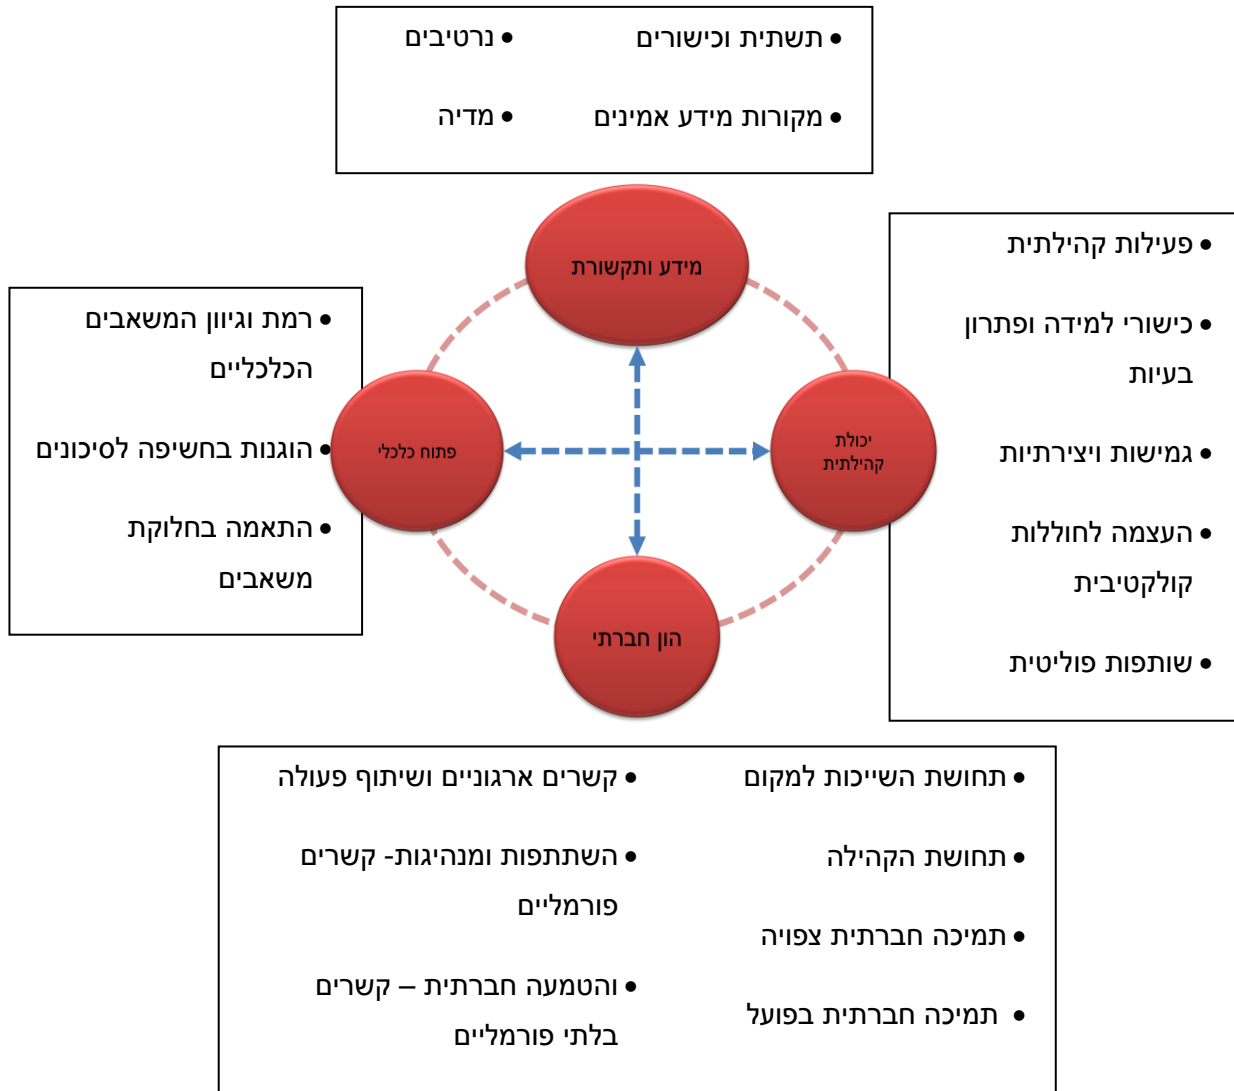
• תשתית וכישורים
• נרטיבים
• מקורות מידע אמינים
• מדיה

מידע ותקשורת

• פעילות קהילתית
• כישורי למידה ופתרון בעיות
• גמישות ויצירתיות
• העצמה לחוללות קולקטיבית
• שותפות פוליטית

• רמת וגיוון המשאבים הכלכליים
• הוגנות בחשיפה לסיכונים
• התאמה בחלוקת משאבים

פתוח כלכלי

יכולת קהילתית

הון חברתי

• תחושת השייכות למקום
• תחושת הקהילה
• תמיכה חברתית צפויה
• תמיכה חברתית בפועל

• קשרים ארגוניים ושיתוף פעולה
• השתתפות ומנהיגות- קשרים פורמליים
• והטמעה חברתית – קשרים בלתי פורמליים